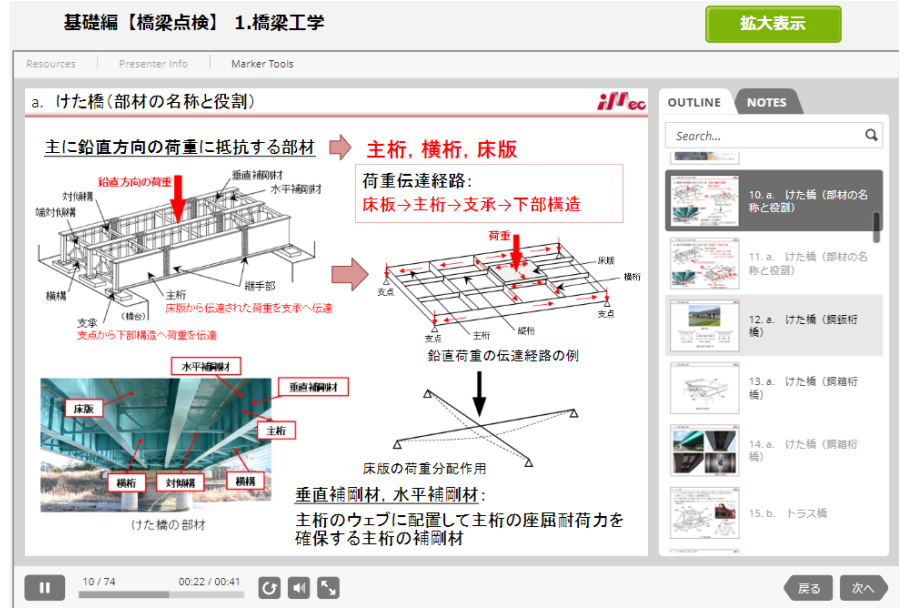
基礎編【橋梁点検】 1.橋梁工学

拡大表示

Resources Presenter Info Marker Tools

a. けた橋（部材の名称と役割）

iMec

主に鉛直方向の荷重に抵抗する部材

主桁，横桁，床版

荷重伝達経路：
床版→主桁→支承→下部構造

鉛直方向の荷重
垂直補剛材
水平補剛材
対傾構
端対傾構
横構
継手部
主桁
床版から伝達された荷重を支承へ伝達
支承
（橋台）
支点から下部構造へ荷重を伝達

荷重
床版
横桁
支点
主桁
縦桁
支点
支点
鉛直荷重の伝達経路の例

床版の荷重分配作用

水平補剛材
垂直補剛材
床版
主桁
横桁
対傾構
横構
けた橋の部材

垂直補剛材，水平補剛材：
主桁のウェブに配置して主桁の座屈耐荷力を確保する主桁の補剛材

OUTLINE NOTES
Search...
10. a. けた橋（部材の名称と役割）
11. a. けた橋（部材の名称と役割）
12. a. けた橋（鋼鈑桁橋）
13. a. けた橋（鋼箱桁橋）
14. a. けた橋（鋼箱桁橋）
15. b. トラス橋

10 / 74 00:22 / 00:41
戻る 次へ